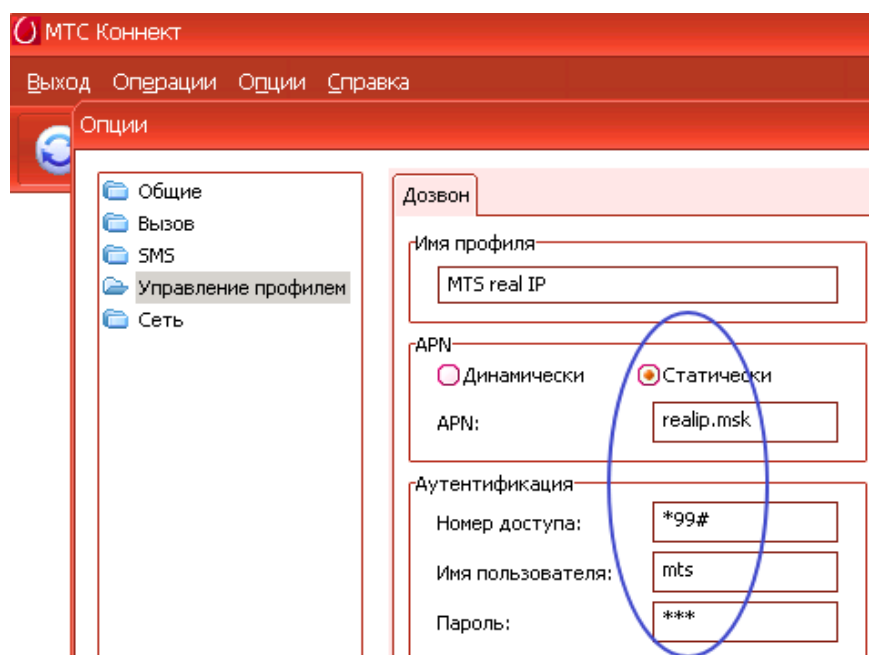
МТС Коннект

Выход Операции Опции Справка

Опции

Общие
Вызов
SMS
Управление профилем
Сеть

Дозвон

Имя профиля
MTS real IP

APN
Динамически
Статически
APN:
realip.msk

Аутентификация
Номер доступа:
*99#
Имя пользователя:
mts
Пароль:
***